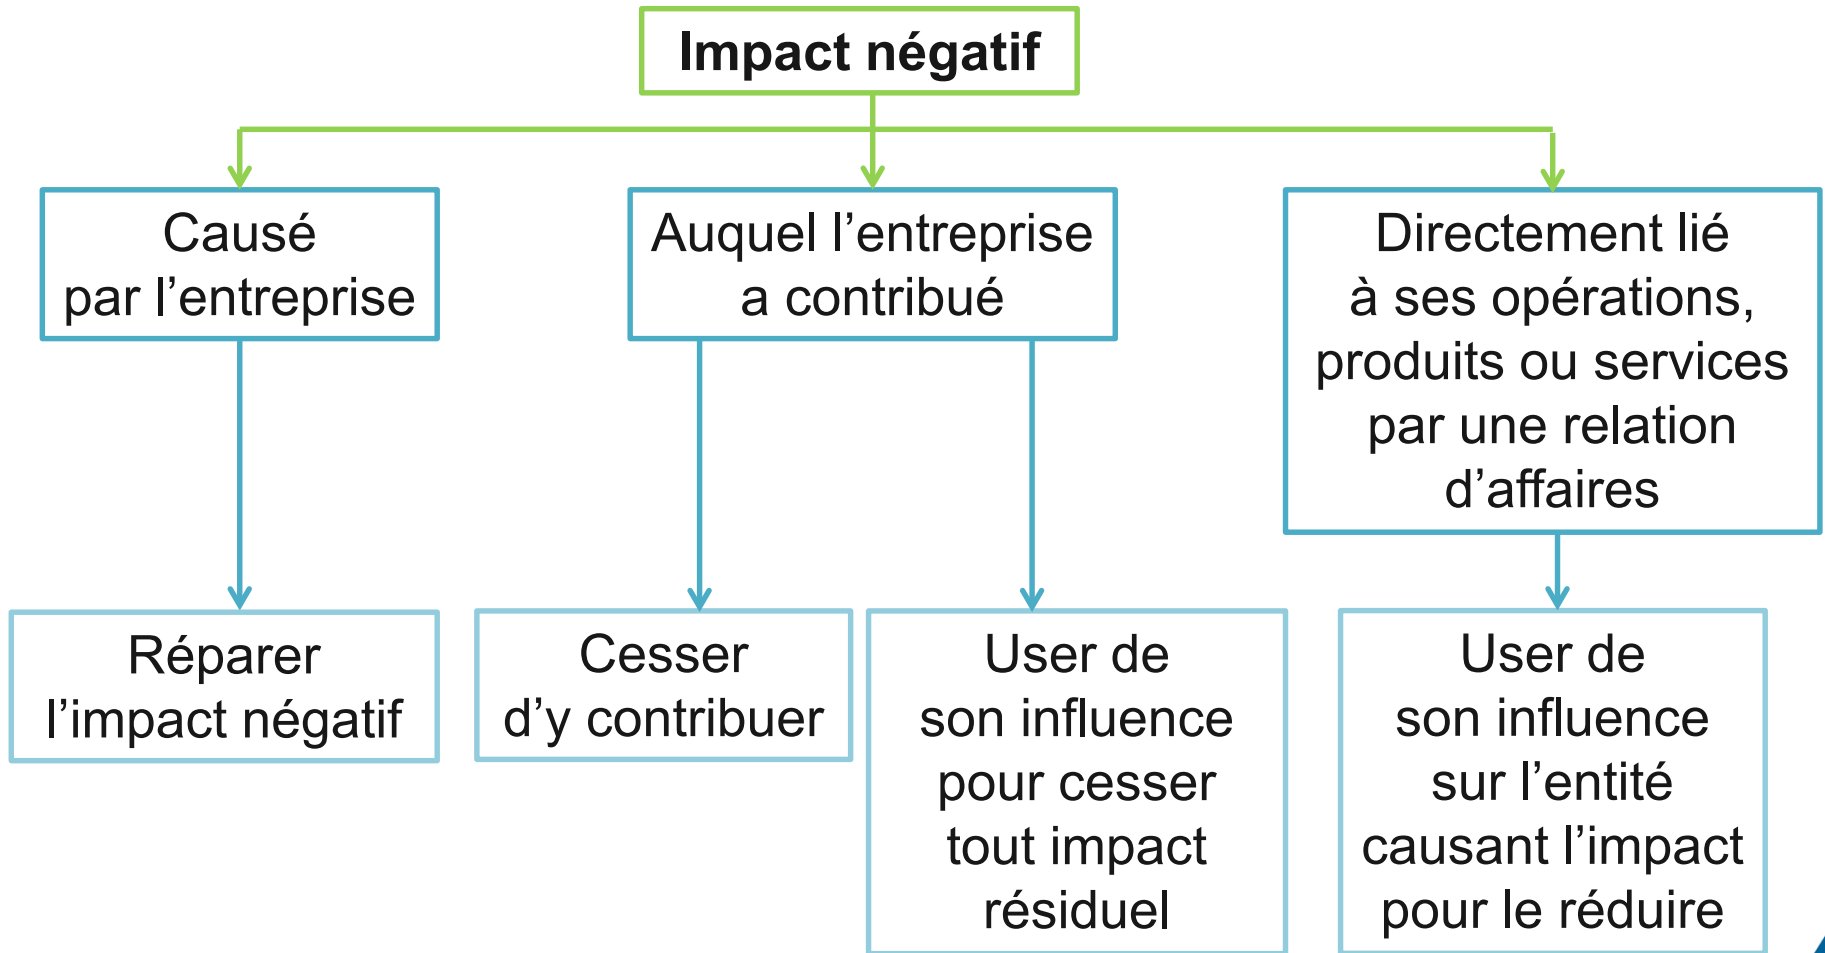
Impact négatif

Causé par l’entreprise

Auquel l’entreprise a contribué

Directement lié à ses opérations, produits ou services par une relation d’affaires

Réparer l’impact négatif

Cesser d’y contribuer

User de son influence pour cesser tout impact résiduel

User de son influence sur l’entité causant l’impact pour le réduire